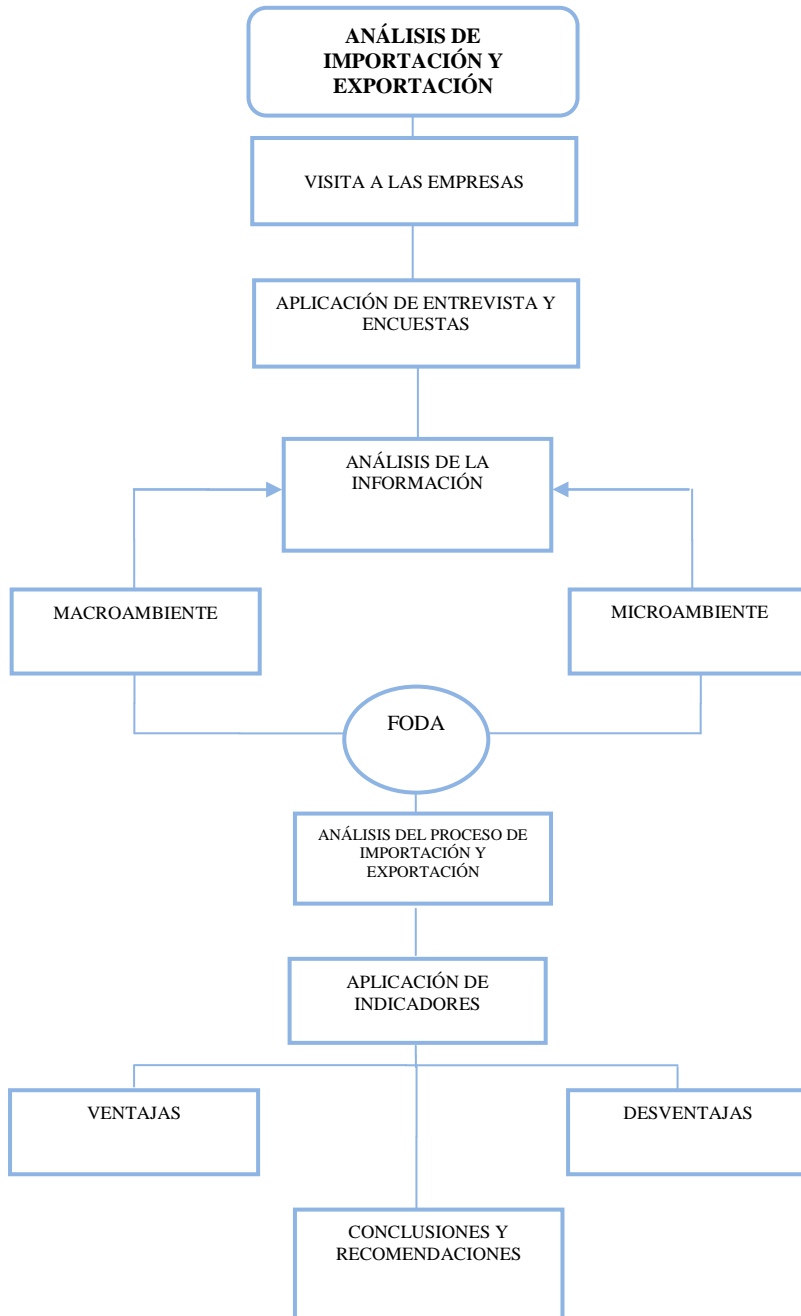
**ANÁLISIS DE IMPORTACIÓN Y EXPORTACIÓN**

VISITA A LAS EMPRESAS

APLICACIÓN DE ENTREVISTA Y ENCUESTAS

ANÁLISIS DE LA INFORMACIÓN

MACROAMBIENTE

MICROAMBIENTE

FODA

ANÁLISIS DEL PROCESO DE IMPORTACIÓN Y EXPORTACIÓN

APLICACIÓN DE INDICADORES

VENTAJAS

DESVENTAJAS

CONCLUSIONES Y RECOMENDACIONES